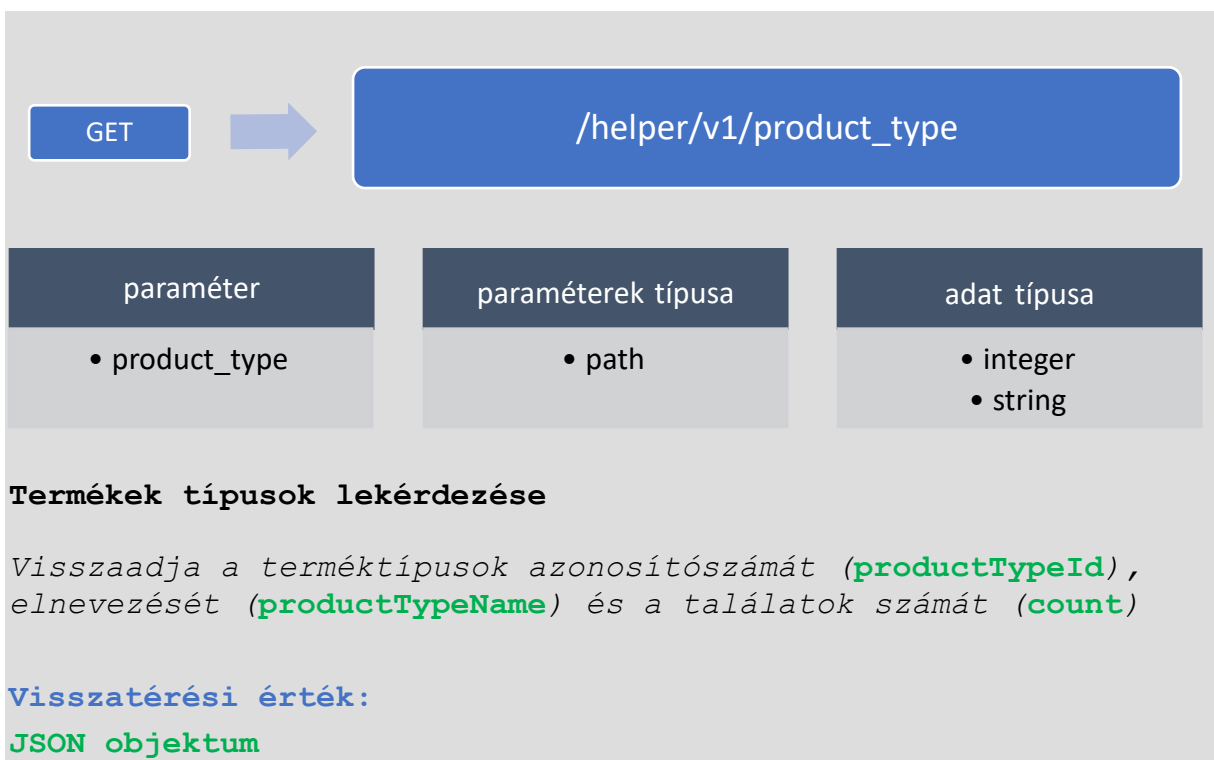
GET

/helper/v1/product_type

| paraméter | paraméterek típusa | adat típusa |
|---|---|---|
| • product_type | • path | • integer<br>• string |

Termékek típusok lekérdezése

Visszaadja a terméktípusok azonosítószámát (productTypeId), elnevezését (productTypeName) és a találatok számát (count)

Visszatérési érték:

JSON objektum